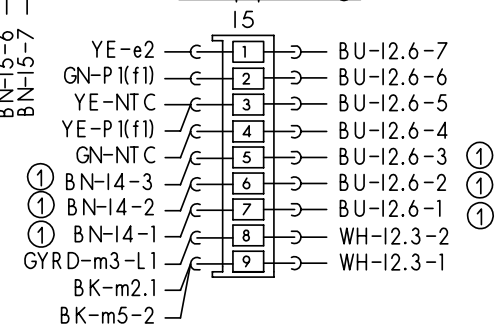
BN-I5-6
BN-I5-7

I5

YE-e2 1 BU-I2.6-7
GN-P1(f1) 2 BU-I2.6-6
YE-NTC 3 BU-I2.6-5
YE-P1(f1) 4 BU-I2.6-4
GN-NTC 5 BU-I2.6-3 ①
① BN-I4-3 6 BU-I2.6-2 ①
① BN-I4-2 7 BU-I2.6-1 ①
① BN-I4-1 8 WH-I2.3-2
GYRD-m3-L1 9 WH-I2.3-1
BK-m2.1
BK-m5-2